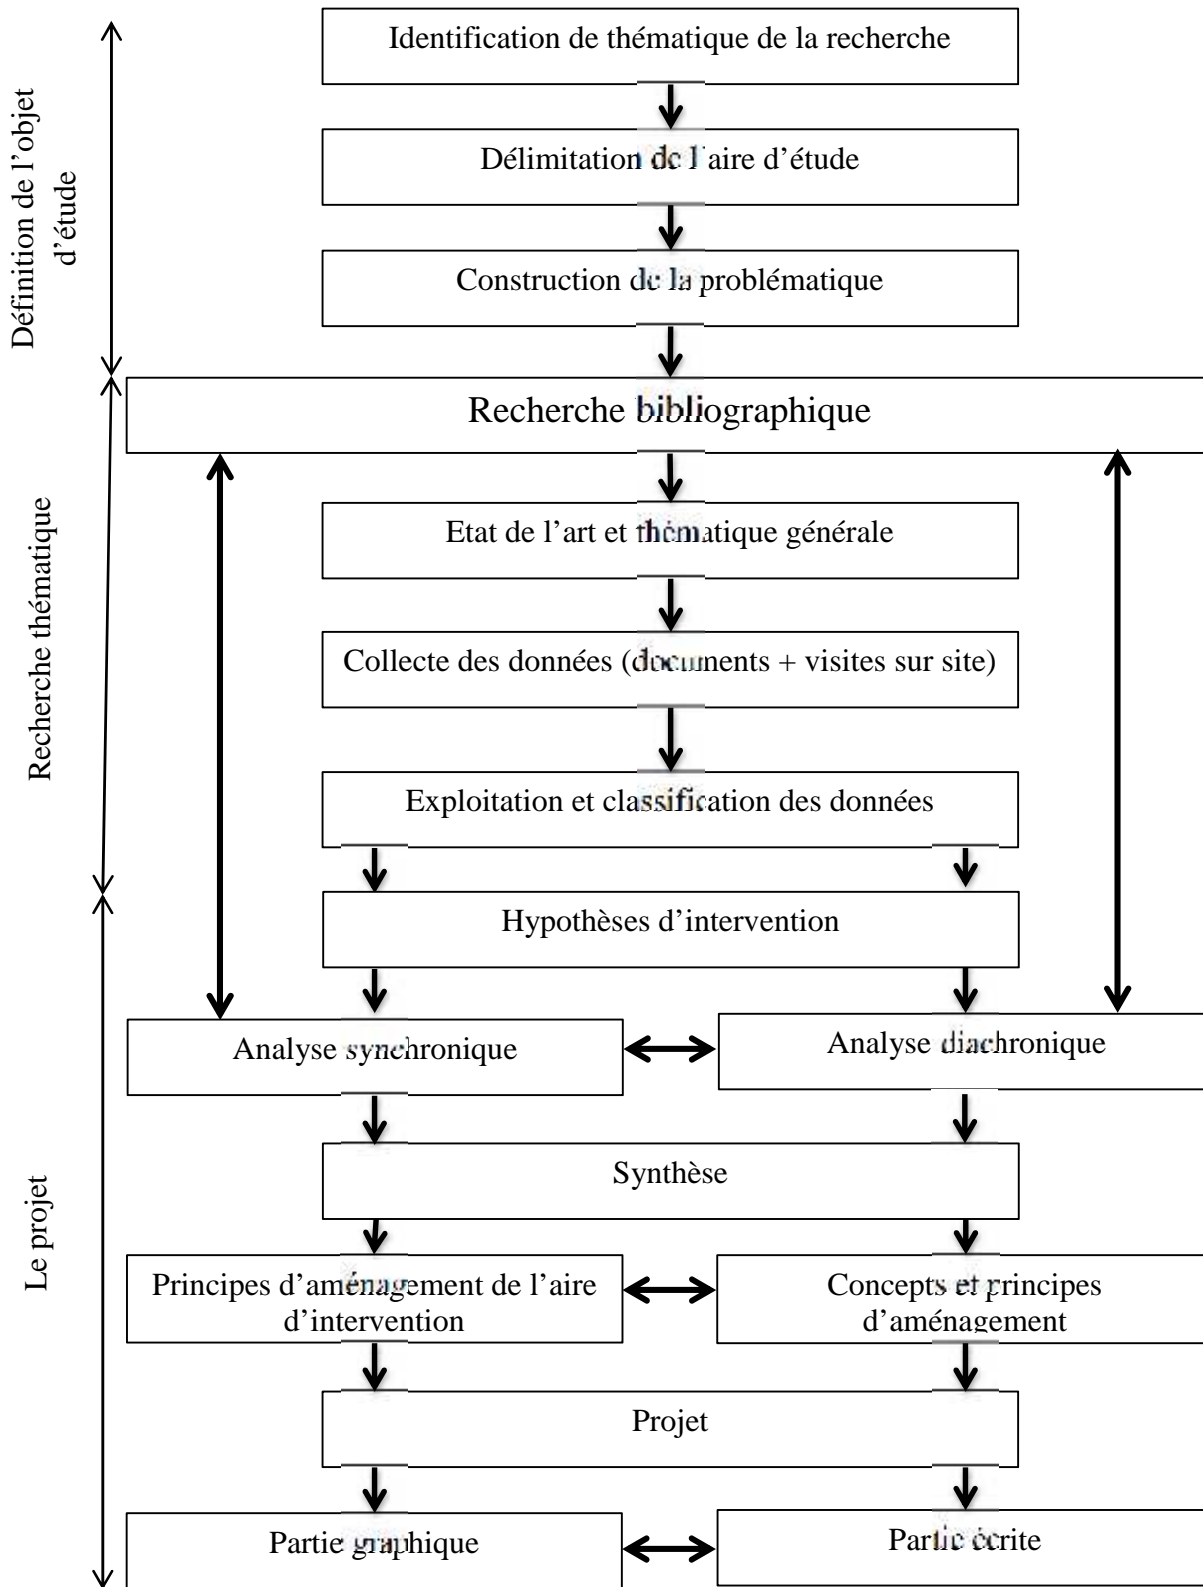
Définition de l'objet d'étude

Identification de thématique de la recherche

Délimitation de l'aire d'étude

Construction de la problématique

Recherche thématique

Recherche bibliographique

Etat de l'art et thématique générale

Collecte des données (documents + visites sur site)

Exploitation et classification des données

Le projet

Hypothèses d'intervention

Analyse synchronique

Analyse diachronique

Synthèse

Principes d'aménagement de l'aire d'intervention

Concepts et principes d'aménagement

Projet

Partie graphique

Partie écrite